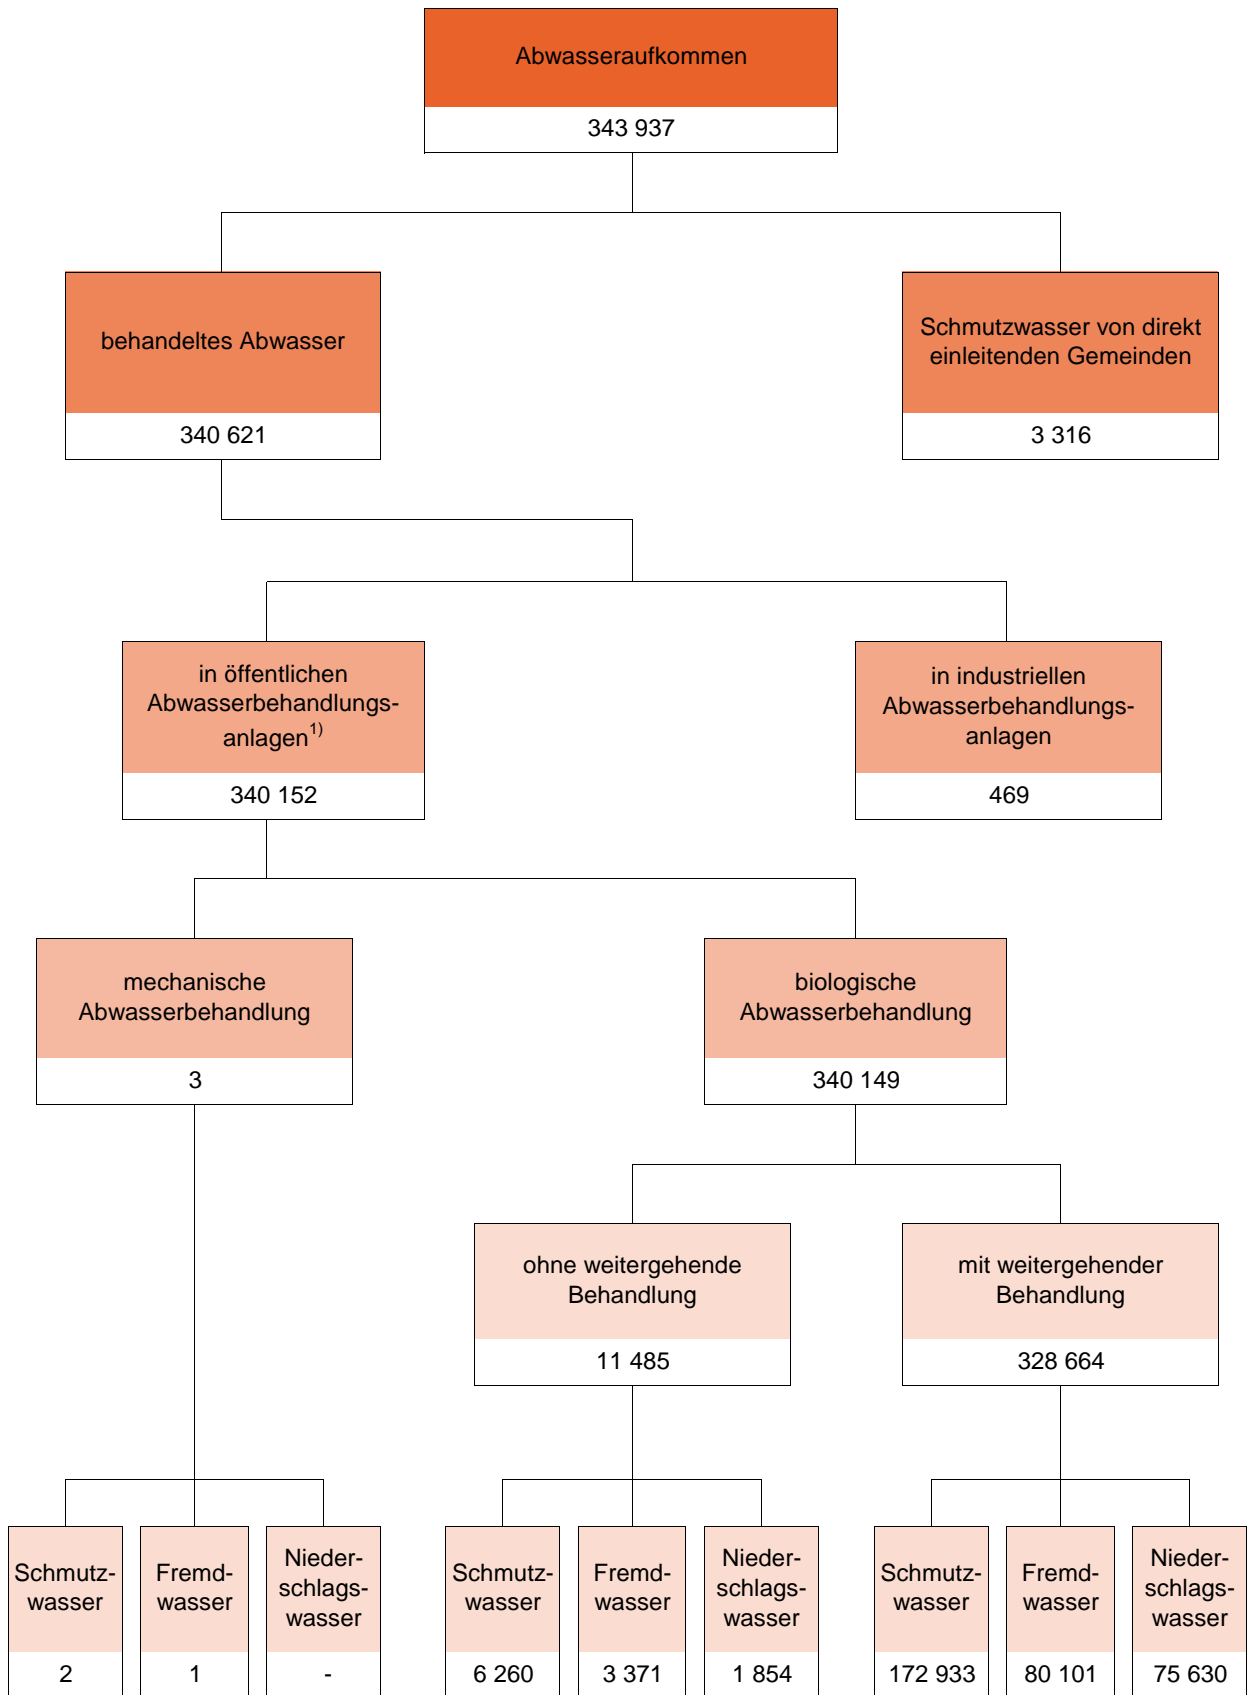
Abwasseraufkommen
343 937

behandeltes Abwasser
340 621

Schmutzwasser von direkt einleitenden Gemeinden
3 316

in öffentlichen Abwasserbehandlungsanlagen$^{1)}$
340 152

in industriellen Abwasserbehandlungsanlagen
469

mechanische Abwasserbehandlung
3

biologische Abwasserbehandlung
340 149

ohne weitergehende Behandlung
11 485

mit weitergehender Behandlung
328 664

Schmutzwasser
2

Fremdwasser
1

Niederschlagswasser
-

Schmutzwasser
6 260

Fremdwasser
3 371

Niederschlagswasser
1 854

Schmutzwasser
172 933

Fremdwasser
80 101

Niederschlagswasser
75 630